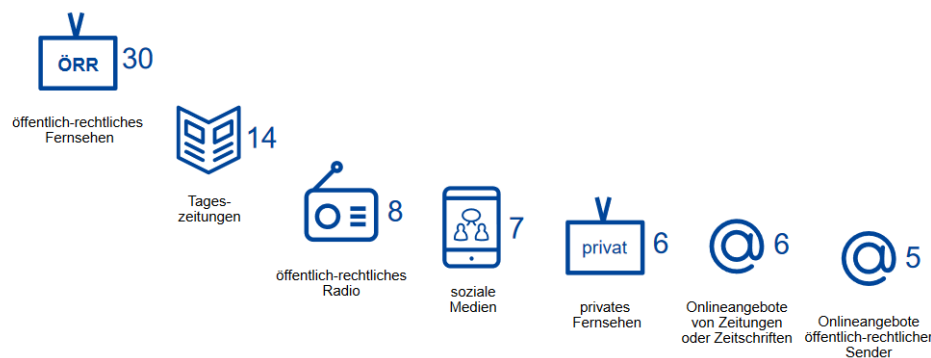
ÖRR 30

öffentlich-rechtliches Fernsehen

14

Tageszeitungen

8

öffentlich-rechtliches Radio

7

soziale Medien

privat 6

privates Fernsehen

@ 6

Onlineangebote von Zeitungen oder Zeitschriften

@ 5

Onlineangebote öffentlich-rechtlicher Sender